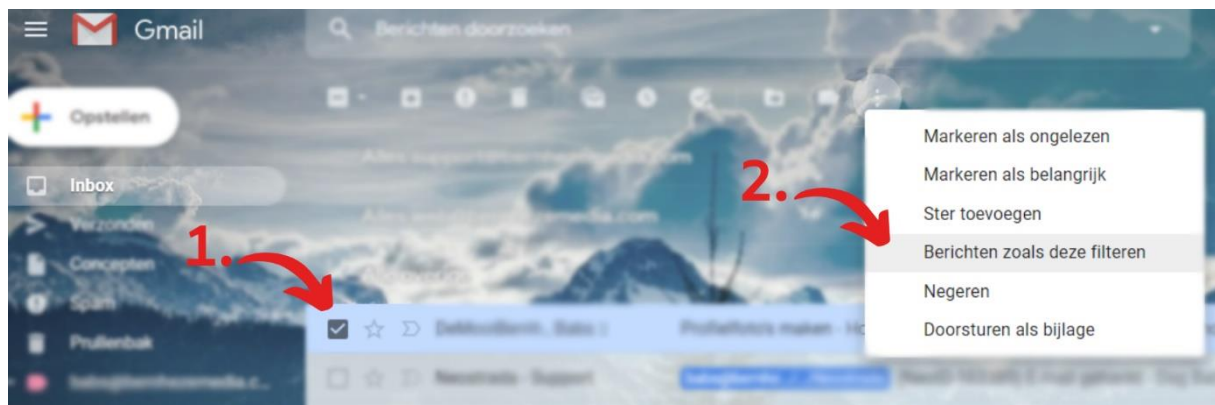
Gmail

Berichten doorzoeken

Opstellen

Inbox

Verzonden

Concepten

Spam

Prullenbak

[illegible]

1.

2.

Markeren als ongelezen

Markeren als belangrijk

Ster toevoegen

Berichten zoals deze filteren

Negeren

Doorsturen als bijlage

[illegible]

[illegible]